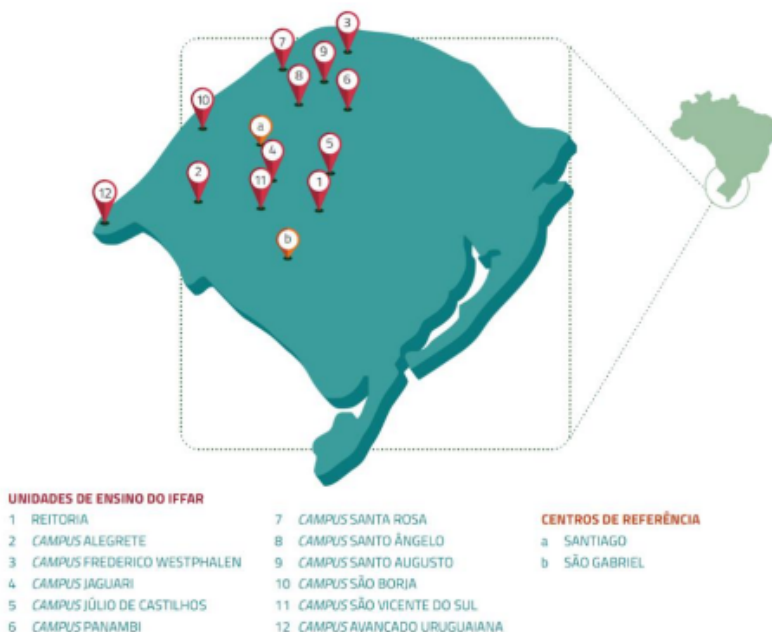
3
7
9
8
6
10
a
5
4
2
11
1
12
b

UNIDADES DE ENSINO DO IFFAR
1 REITORIA
2 *CAMPUS* ALEGRETE
3 *CAMPUS* FREDERICO WESTPHALEN
4 *CAMPUS* JAGUARI
5 *CAMPUS* JÚLIO DE CASTILHOS
6 *CAMPUS* PANAMBI

7 *CAMPUS* SANTA ROSA
8 *CAMPUS* SANTO ÂNGELO
9 *CAMPUS* SANTO AUGUSTO
10 *CAMPUS* SÃO BORJA
11 *CAMPUS* SÃO VICENTE DO SUL
12 *CAMPUS* AVANÇADO URUGUAIANA

CENTROS DE REFERÊNCIA
a SANTIAGO
b SÃO GABRIEL